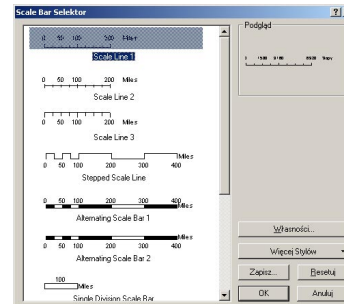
Scale Bar Selektor

?

0 50 100 200 Miles
Scale Line 1

0 50 100 200 Miles
Scale Line 2

0 50 100 200 Miles
Scale Line 3

0 50 100 200 300 400 Miles
Stepped Scale Line

0 50 100 200 300 400 Miles
Alternating Scale Bar 1

0 50 100 200 300 400 Miles
Alternating Scale Bar 2

100 Miles
Single Division Scale Bar

Podgląd

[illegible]

Własności...

Więcej Stylów

Zapisz...

Resetuj

OK

Anuluj